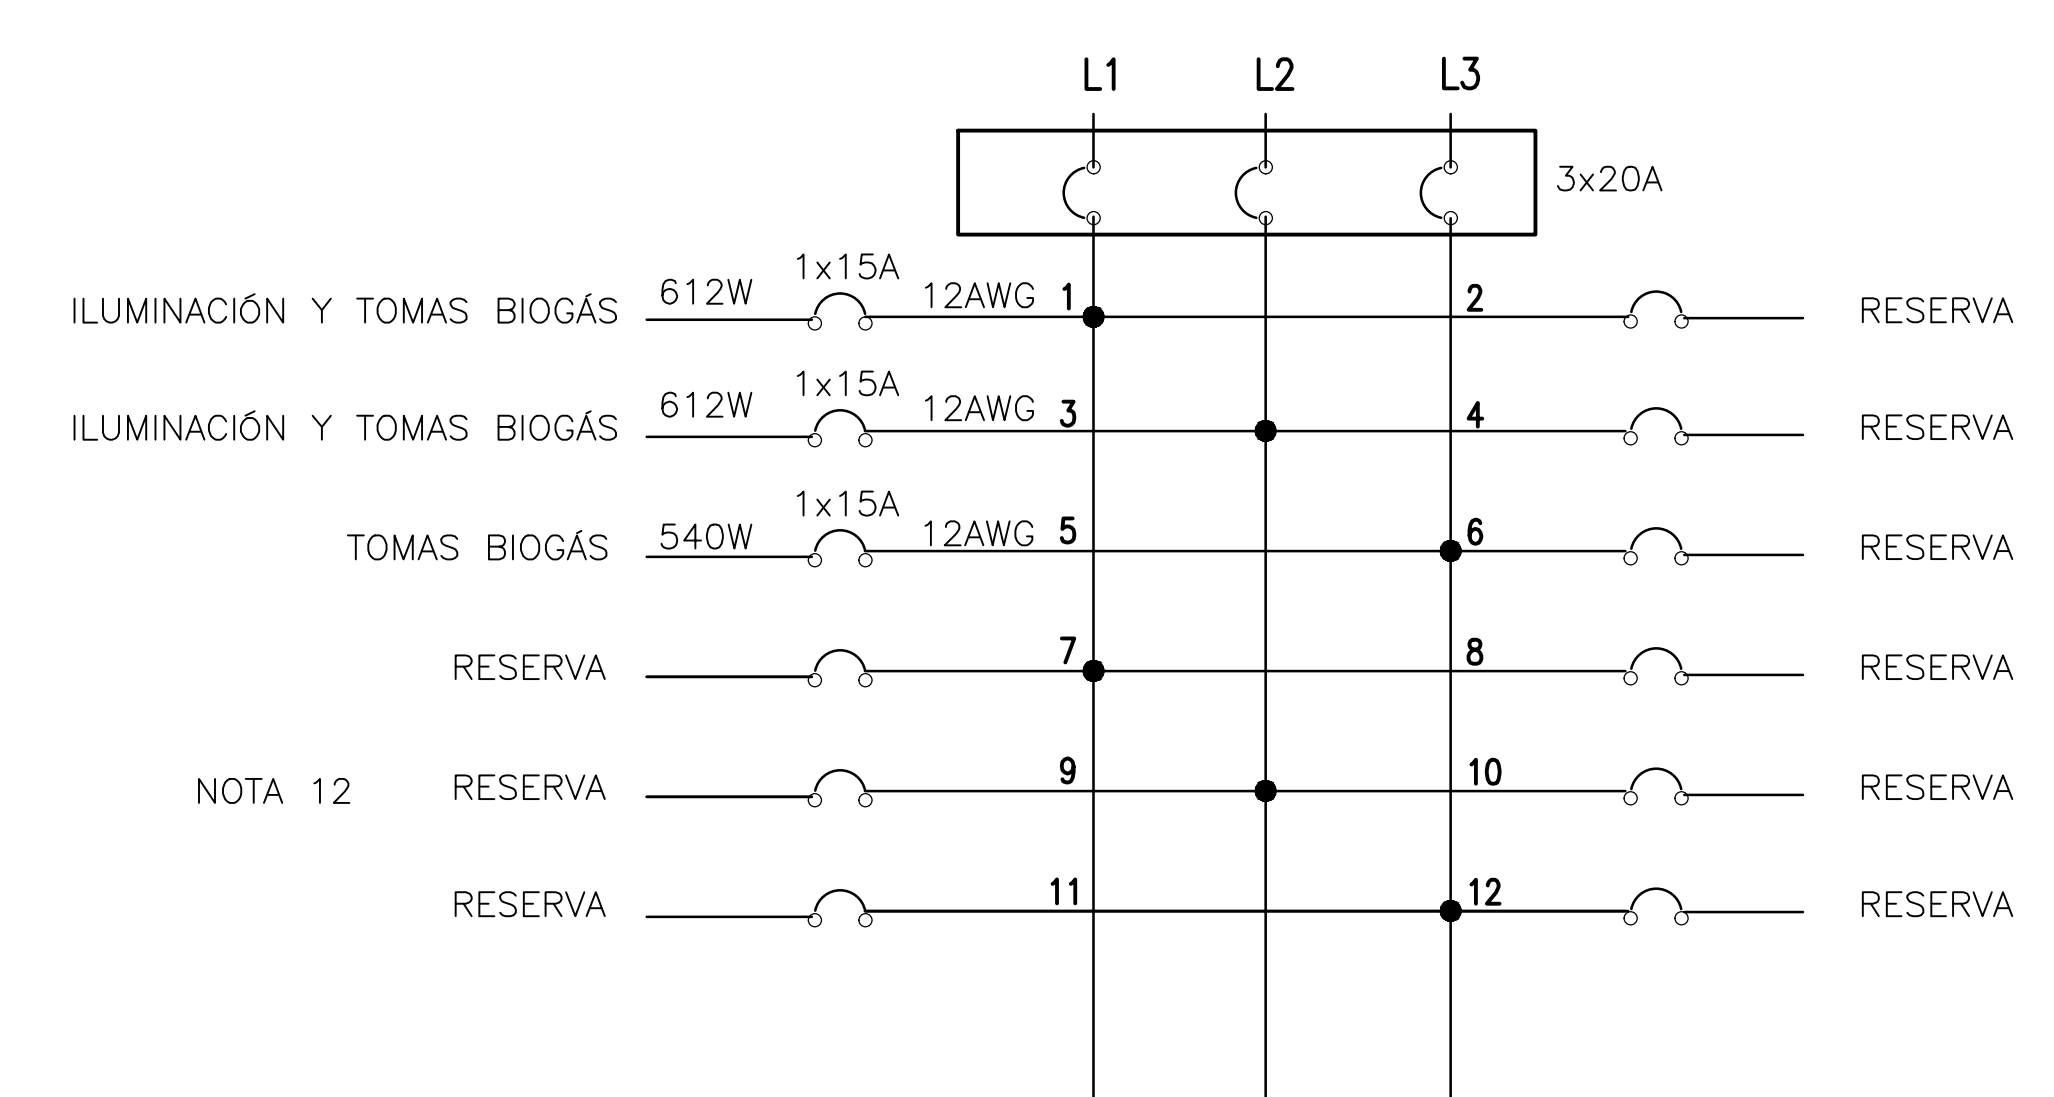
L1 L2 L3

3x20A

ILUMINACIÓN Y TOMAS BIOGÁS 612W 1x15A 12AWG 1 2 RESERVA

ILUMINACIÓN Y TOMAS BIOGÁS 612W 1x15A 12AWG 3 4 RESERVA

TOMAS BIOGÁS 540W 1x15A 12AWG 5 6 RESERVA

RESERVA 7 8 RESERVA

NOTA 12 RESERVA 9 10 RESERVA

RESERVA 11 12 RESERVA